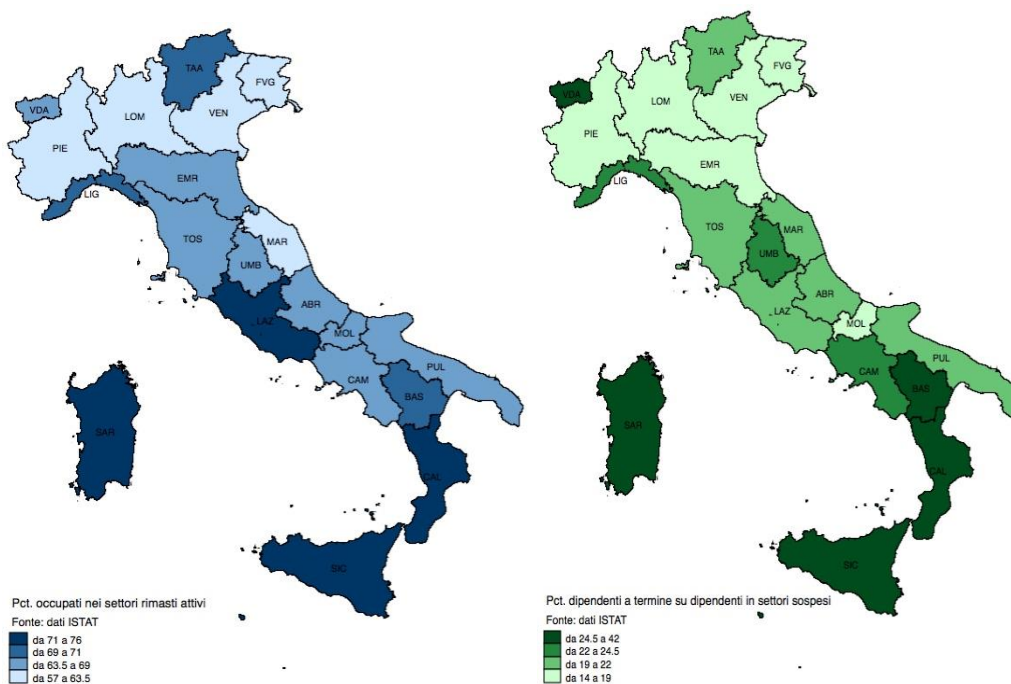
TAA
VDA
FVG
LOM
VEN
PIE
EMR
LIG
TOS
MAR
UMB
ABR
LAZ
MOL
PUL
CAM
BAS
SAR
CAL
SIC

Pct. occupati nei settori rimasti attivi
Fonte: dati ISTAT
da 71 a 76
da 69 a 71
da 63.5 a 69
da 57 a 63.5

TAA
VDA
FVG
LOM
VEN
PIE
EMR
LIG
TOS
MAR
UMB
ABR
LAZ
MOL
PUL
CAM
BAS
SAR
CAL
SIC

Pct. dipendenti a termine su dipendenti in settori sospesi
Fonte: dati ISTAT
da 24.5 a 42
da 22 a 24.5
da 19 a 22
da 14 a 19